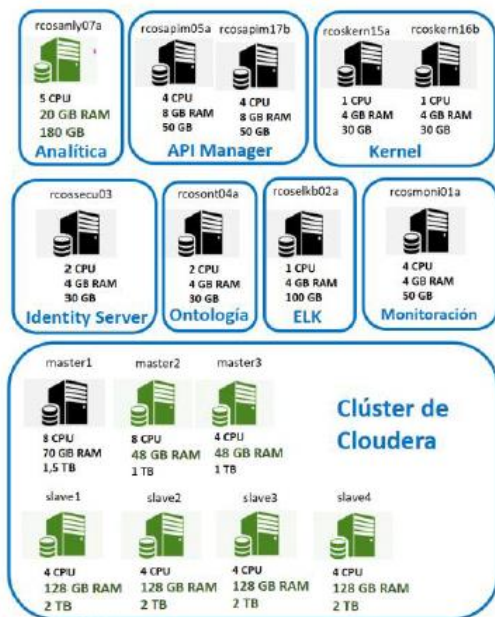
rcosanly07a
5 CPU
20 GB RAM
180 GB
Analítica

rcosapim05a
4 CPU
8 GB RAM
50 GB

rcosapim17b
4 CPU
8 GB RAM
50 GB
API Manager

rcoskern15a
1 CPU
4 GB RAM
30 GB

rcoskern16b
1 CPU
4 GB RAM
30 GB
Kernel

rcossecu03
2 CPU
4 GB RAM
30 GB
Identity Server

rcosont04a
2 CPU
4 GB RAM
30 GB
Ontología

rcoselkb02a
1 CPU
4 GB RAM
100 GB
ELK

rcosmoni01a
4 CPU
4 GB RAM
50 GB
Monitoración

master1
8 CPU
70 GB RAM
1,5 TB

master2
8 CPU
48 GB RAM
1 TB

master3
4 CPU
48 GB RAM
1 TB

Clúster de Cloudera

slave1
4 CPU
128 GB RAM
2 TB

slave2
4 CPU
128 GB RAM
2 TB

slave3
4 CPU
128 GB RAM
2 TB

slave4
4 CPU
128 GB RAM
2 TB